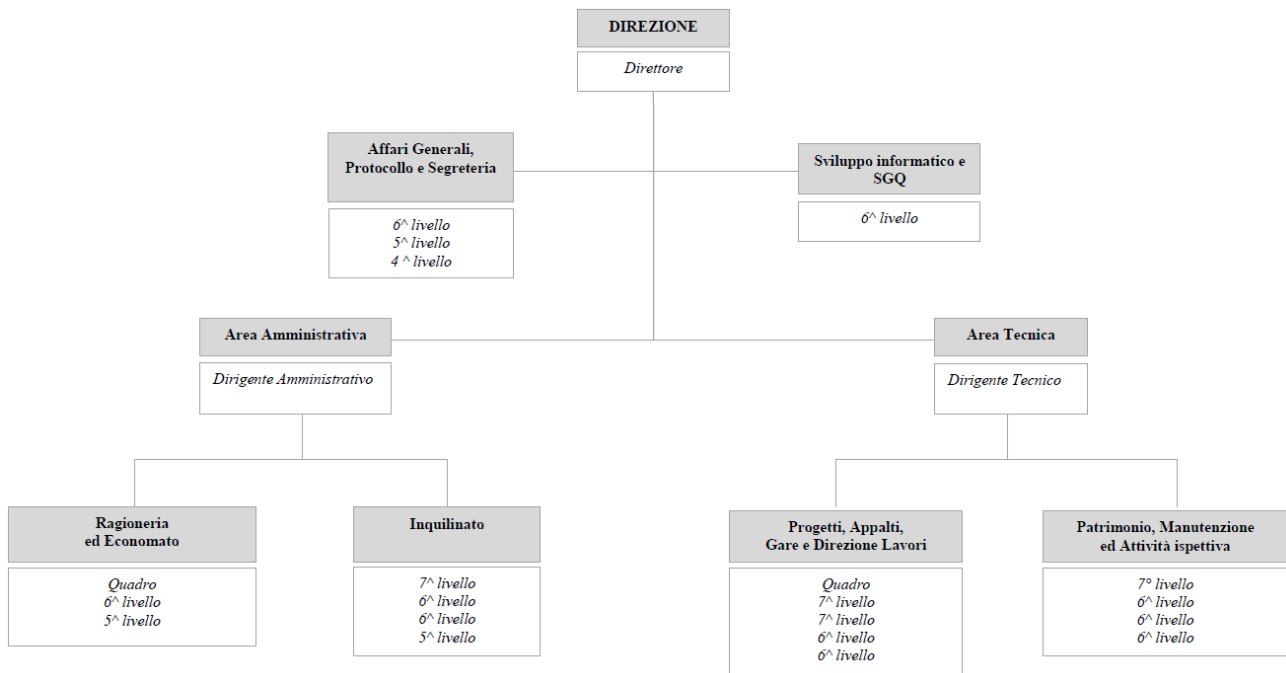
DIREZIONE

Direttore

Affari Generali, Protocollo e Segreteria

6^ livello
5^ livello
4 ^ livello

Sviluppo informatico e SGQ

6^ livello

Area Amministrativa

Dirigente Amministrativo

Area Tecnica

Dirigente Tecnico

Ragioneria ed Economato

Quadro
6^ livello
5^ livello

Inquilinato

7^ livello
6^ livello
6^ livello
5^ livello

Progetti, Appalti, Gare e Direzione Lavori

Quadro
7^ livello
7^ livello
6^ livello
6^ livello

Patrimonio, Manutenzione ed Attività ispettiva

7° livello
6^ livello
6^ livello
6^ livello